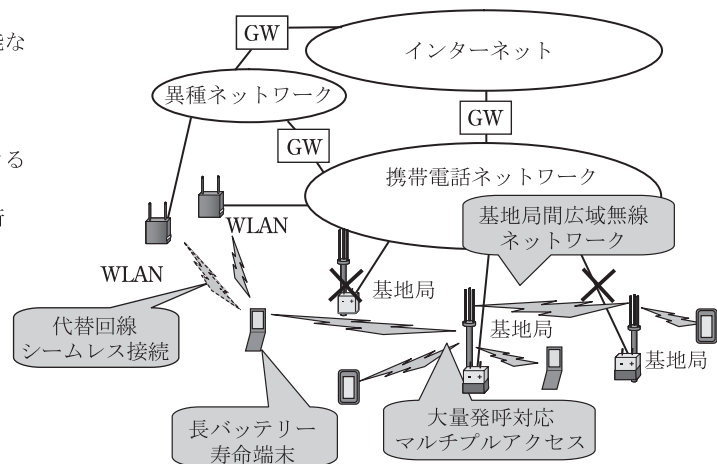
能な

る

新

GW

インターネット

異種ネットワーク

GW

GW

携帯電話ネットワーク

WLAN

基地局間広域無線ネットワーク

WLAN

基地局

代替回線シームレス接続

基地局

基地局

長バッテリー寿命端末

大量発呼対応マルチプルアクセス